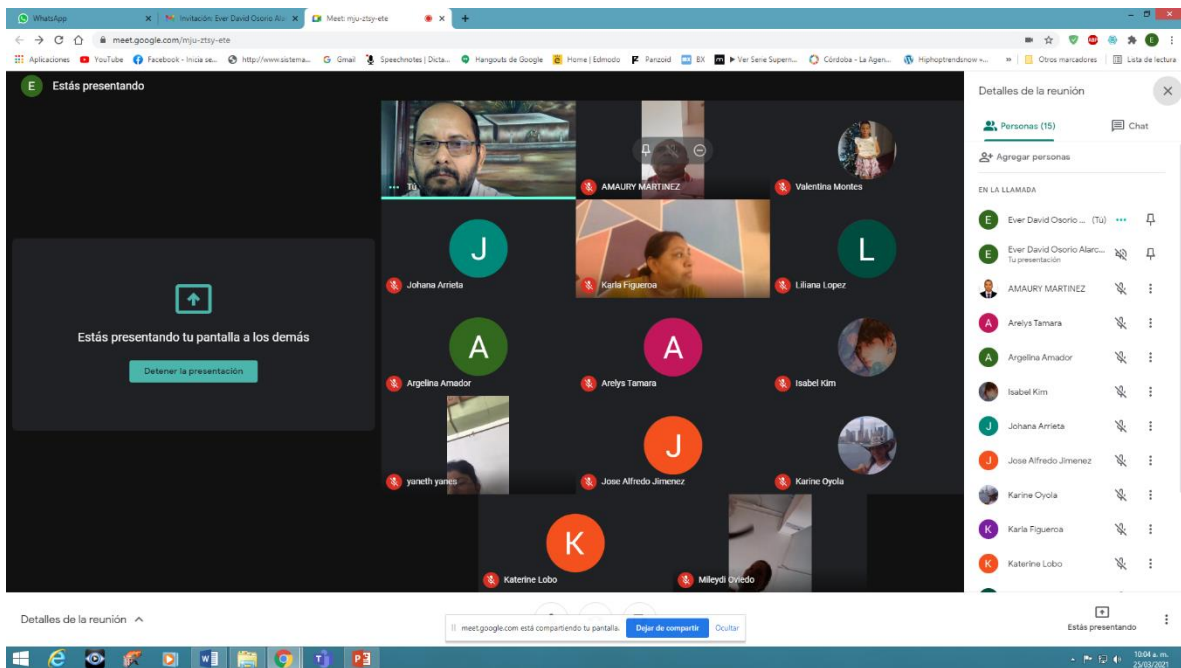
WhatsApp
Invitación: Ever David Osorio Ala
Meet: mju-ztsy-ete

meet.google.com/mju-ztsy-ete

Aplicaciones YouTube Facebook - Inicia se... http://www.sistema... Gmail Speechnotes | Dicta... Hangouts de Google Home | Edmodo Panzoid BX Ver Serie Supern... Córdoba - La Agen... Hiphoptrendsnow »... » Otros marcadores Lista de lectura

E Estás presentando

Estás presentando tu pantalla a los demás

Detener la presentación

Tú
AMAURY MARTINEZ
Valentina Montes
J
Johana Arrieta
Karla Figueroa
L
Liliana Lopez
A
Argelina Amador
A
Arelys Tamara
Isabel Kim
yaneth yanes
J
Jose Alfredo Jimenez
Karine Oyola
K
Katerine Lobo
Mileydi Oviedo

Detalles de la reunión

Personas (15)
Chat
Agregar personas
EN LA LLAMADA
Ever David Osorio ... (Tú)
Ever David Osorio Alarc...
Tu presentación
AMAURY MARTINEZ
Arelys Tamara
Argelina Amador
Isabel Kim
Johana Arrieta
Jose Alfredo Jimenez
Karine Oyola
Karla Figueroa
Katerine Lobo

Detalles de la reunión

meet.google.com está compartiendo tu pantalla. Dejar de compartir Ocultar

Estás presentando

10:04 a. m.
25/03/2021